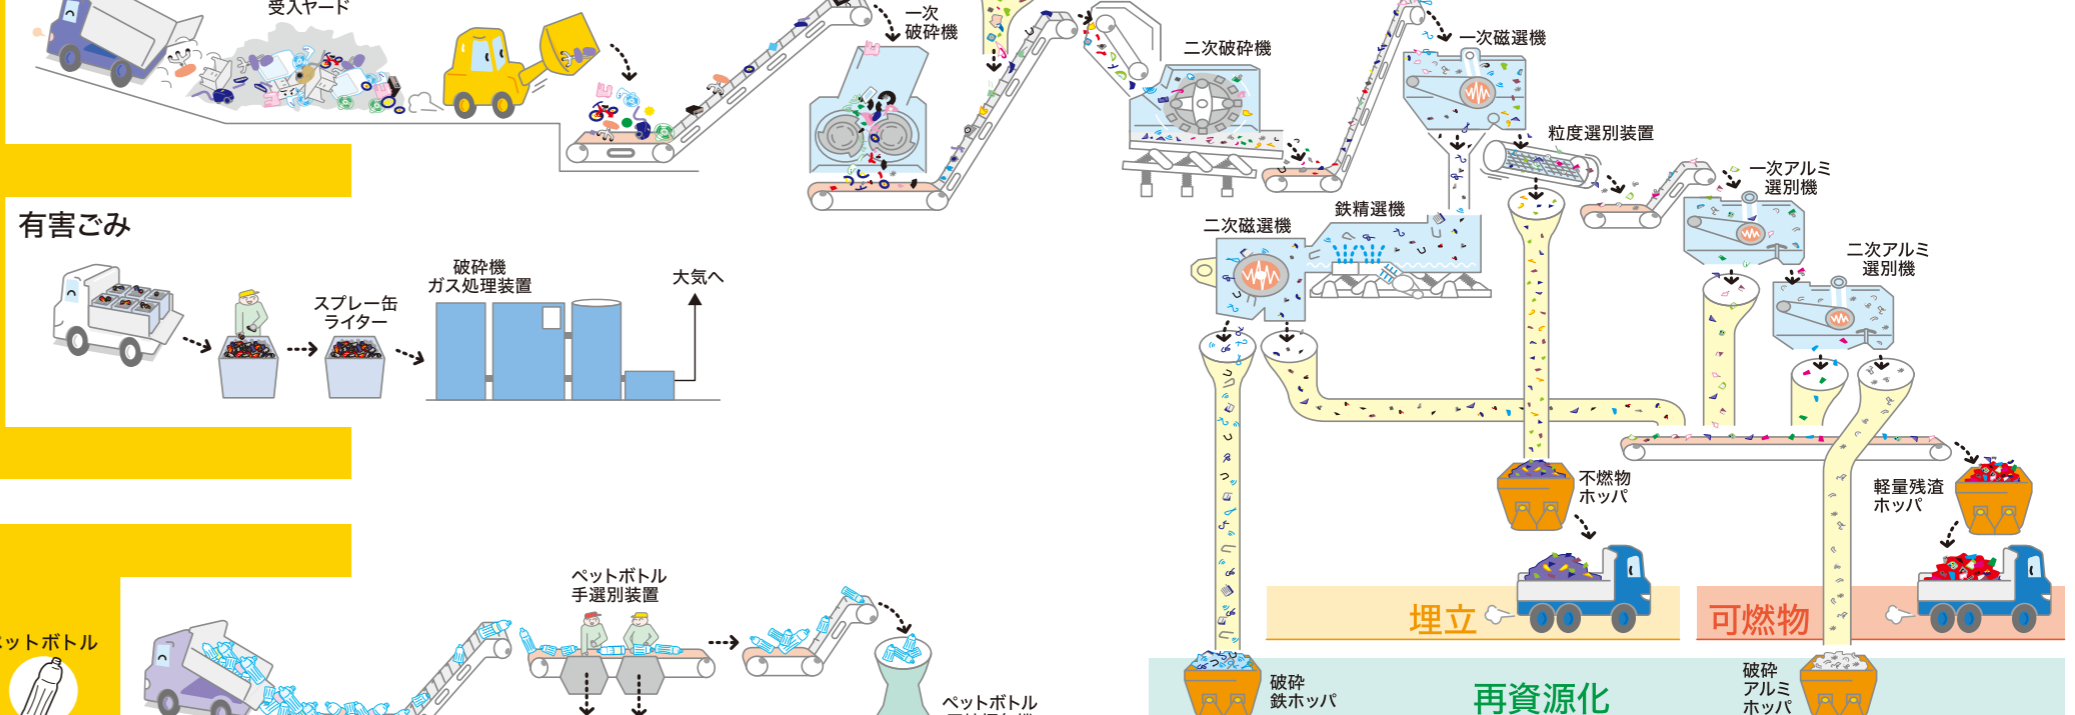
受入ヤード

一次
破砕機

二次破砕機

一次磁選機

粒度選別装置

一次アルミ
選別機

二次アルミ
選別機

鉄精選機

二次磁選機

有害ごみ

破砕機
ガス処理装置

大気へ

スプレー缶
ライター

不燃物
ホッパ

軽量残渣
ホッパ

埋立

可燃物

ットボトル

ペットボトル
手選別装置

ペットボトル

破砕
鉄ホッパ

再資源化

破砕
アルミ
ホッパ